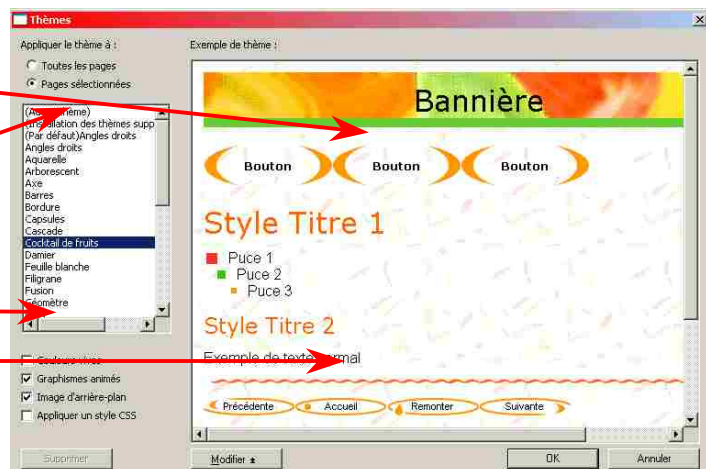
Thèmes

Appliquer le thème à :

Toutes les pages

Pages sélectionnées

(A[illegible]thème)
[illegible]llation des thèmes supp
(Par défaut)Angles droits
Angles droits
Aquarelle
Arborescent
Axe
Barres
Bordure
Capsules
Cascade
Cocktail de fruits
Damier
Feuille blanche
Filigrane
Fusion
Géomètre

Couleurs vives

Graphismes animés

Image d'arrière-plan

Appliquer un style CSS

Supprimer

Exemple de thème :

Bannière

Bouton

Bouton

Bouton

Style Titre 1

Puce 1

Puce 2

Puce 3

Style Titre 2

Exemple de texte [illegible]rmal

Précédente

Accueil

Remonter

Suivante

Modifier

OK

Annuler